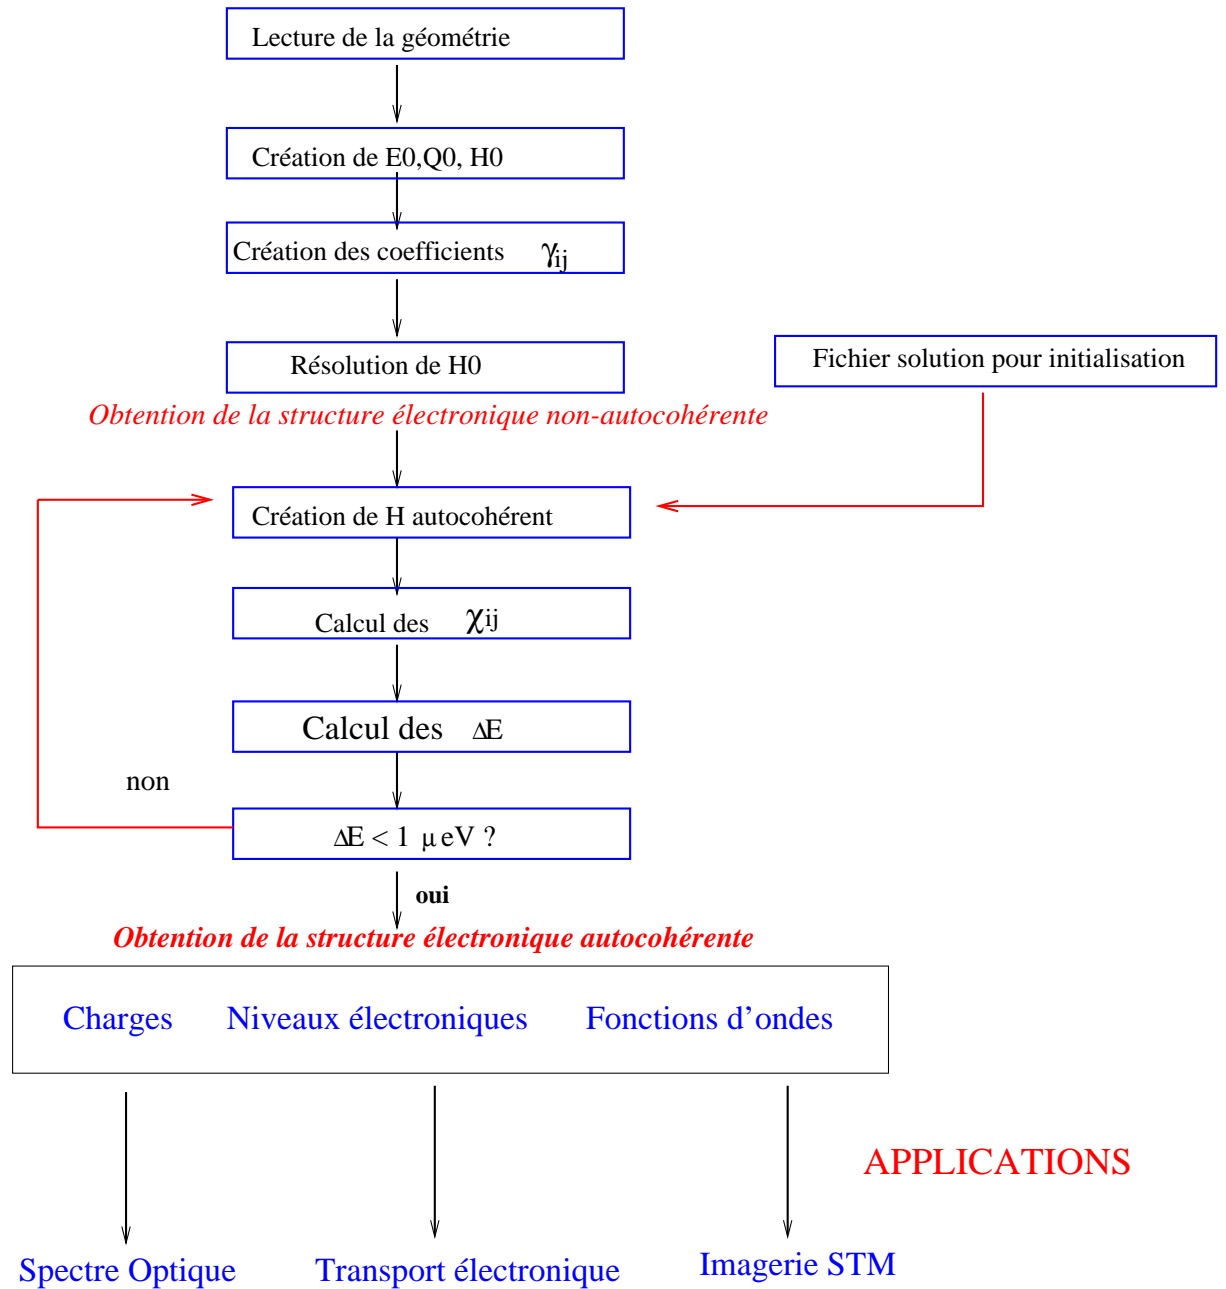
Lecture de la géométrie

Création de E0,Q0, H0

Création des coefficients $\gamma_{ij}$

Résolution de H0

Fichier solution pour initialisation

Obtention de la structure électronique non-autocohérente

Création de H autocohérent

Calcul des $\chi_{ij}$

Calcul des $\Delta E$

non

$\Delta E < 1$ $\mu$eV ?

oui

Obtention de la structure électronique autocohérente

Charges Niveaux électroniques Fonctions d’ondes

APPLICATIONS

Spectre Optique Transport électronique Imagerie STM